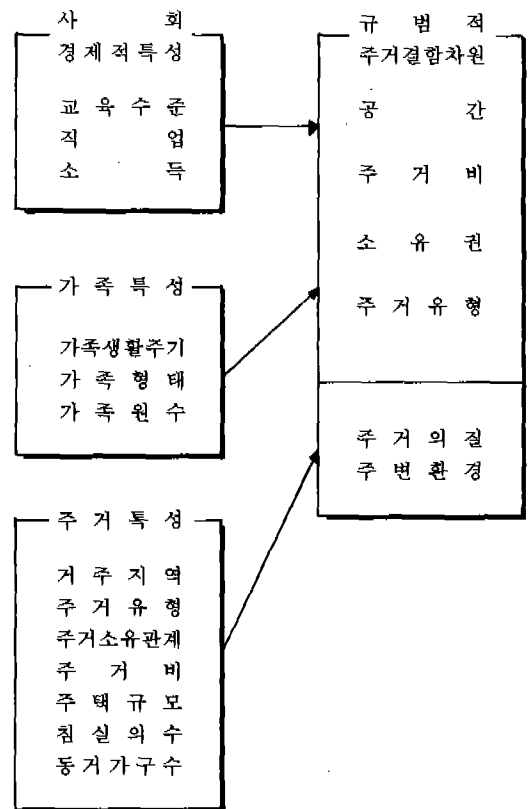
사 회
경제적특성

교육수준
직 업
소 득

가 족 특 성

가족생활주기
가 족 형 태
가 족 원 수

주 거 특 성

거 주 지 역
주 거 유 형
주거소유관계
주 거 비
주 택 규 모
침 실 의 수
동거가구수

규 범 적
주거결함차원

공 간

주 거 비

소 유 권

주 거 유 형

주 거 의 질
주 변 환 경